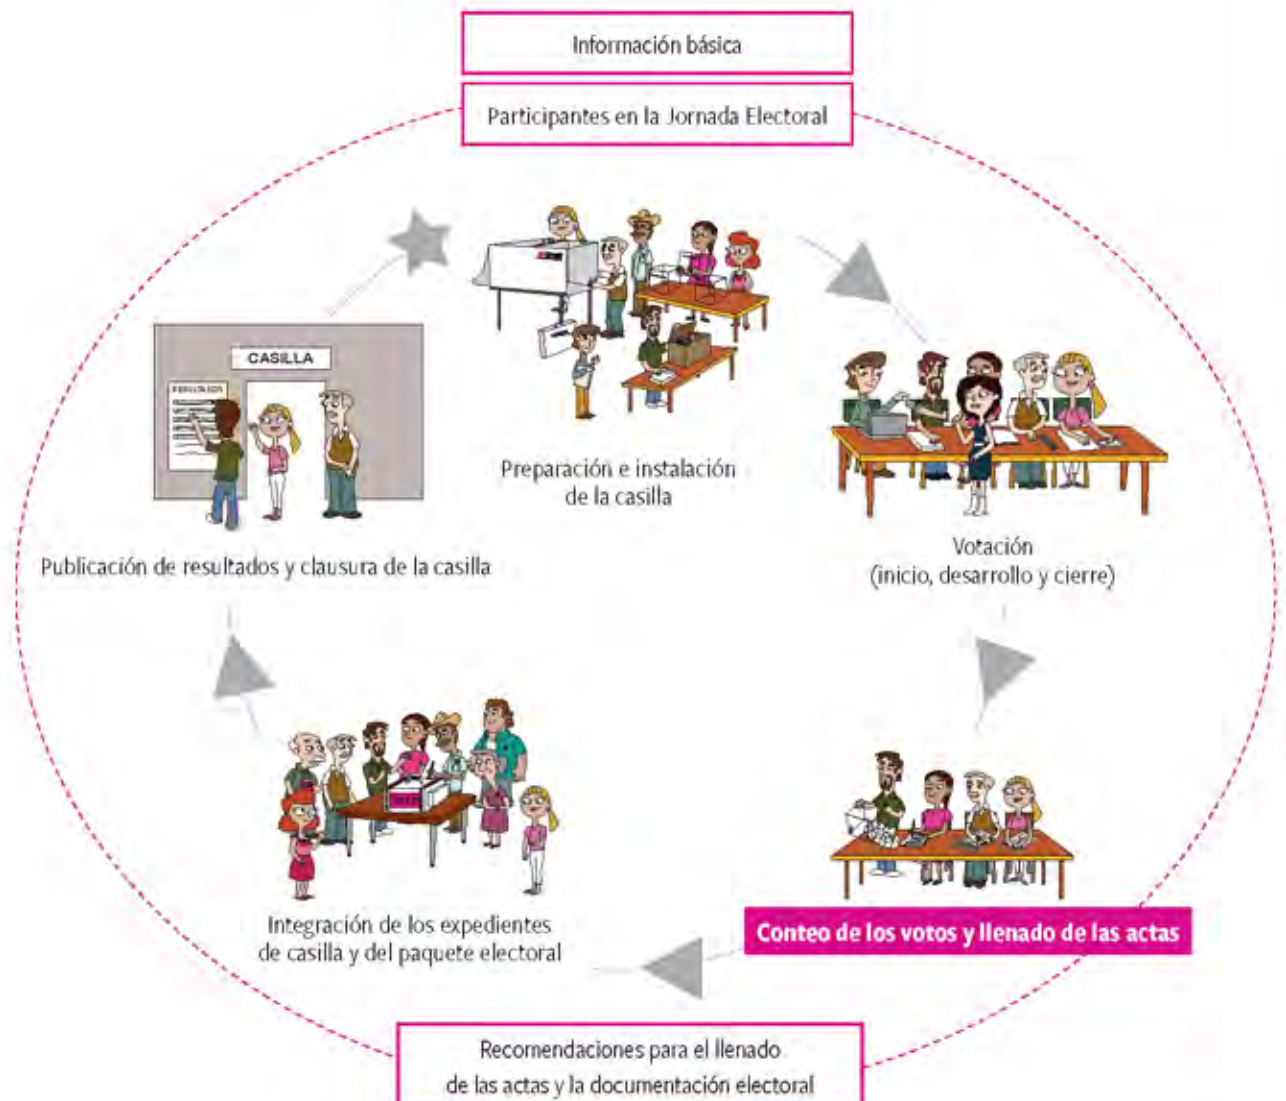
Información básica

Participantes en la Jornada Electoral

CASILLA

Preparación e instalación de la casilla

Publicación de resultados y clausura de la casilla

Votación (inicio, desarrollo y cierre)

Integración de los expedientes de casilla y del paquete electoral

Conteo de los votos y llenado de las actas

Recomendaciones para el llenado de las actas y la documentación electoral